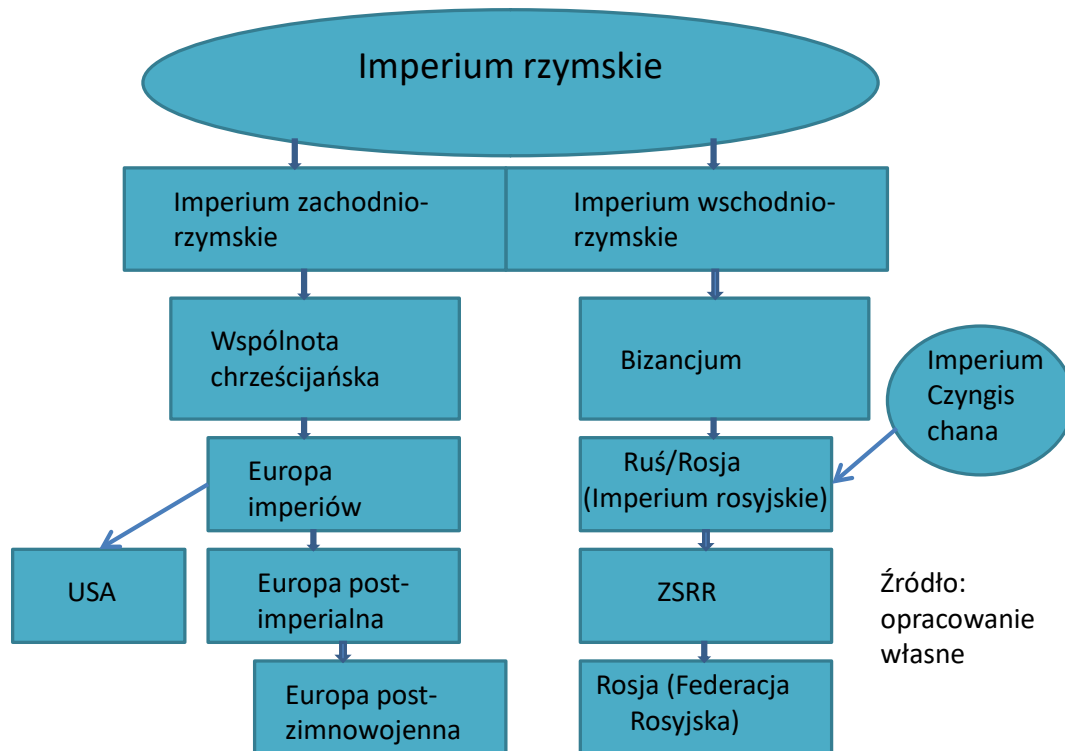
Imperium rzymskie

Imperium zachodnio-rzymskie

Imperium wschodnio-rzymskie

Wspólnota chrześcijańska

Bizancjum

Imperium Czyngis chana

Europa imperiów

Ruś/Rosja (Imperium rosyjskie)

USA

Europa post-imperialna

ZSRR

Źródło: opracowanie własne

Europa post-zimnowojenna

Rosja (Federacja Rosyjska)